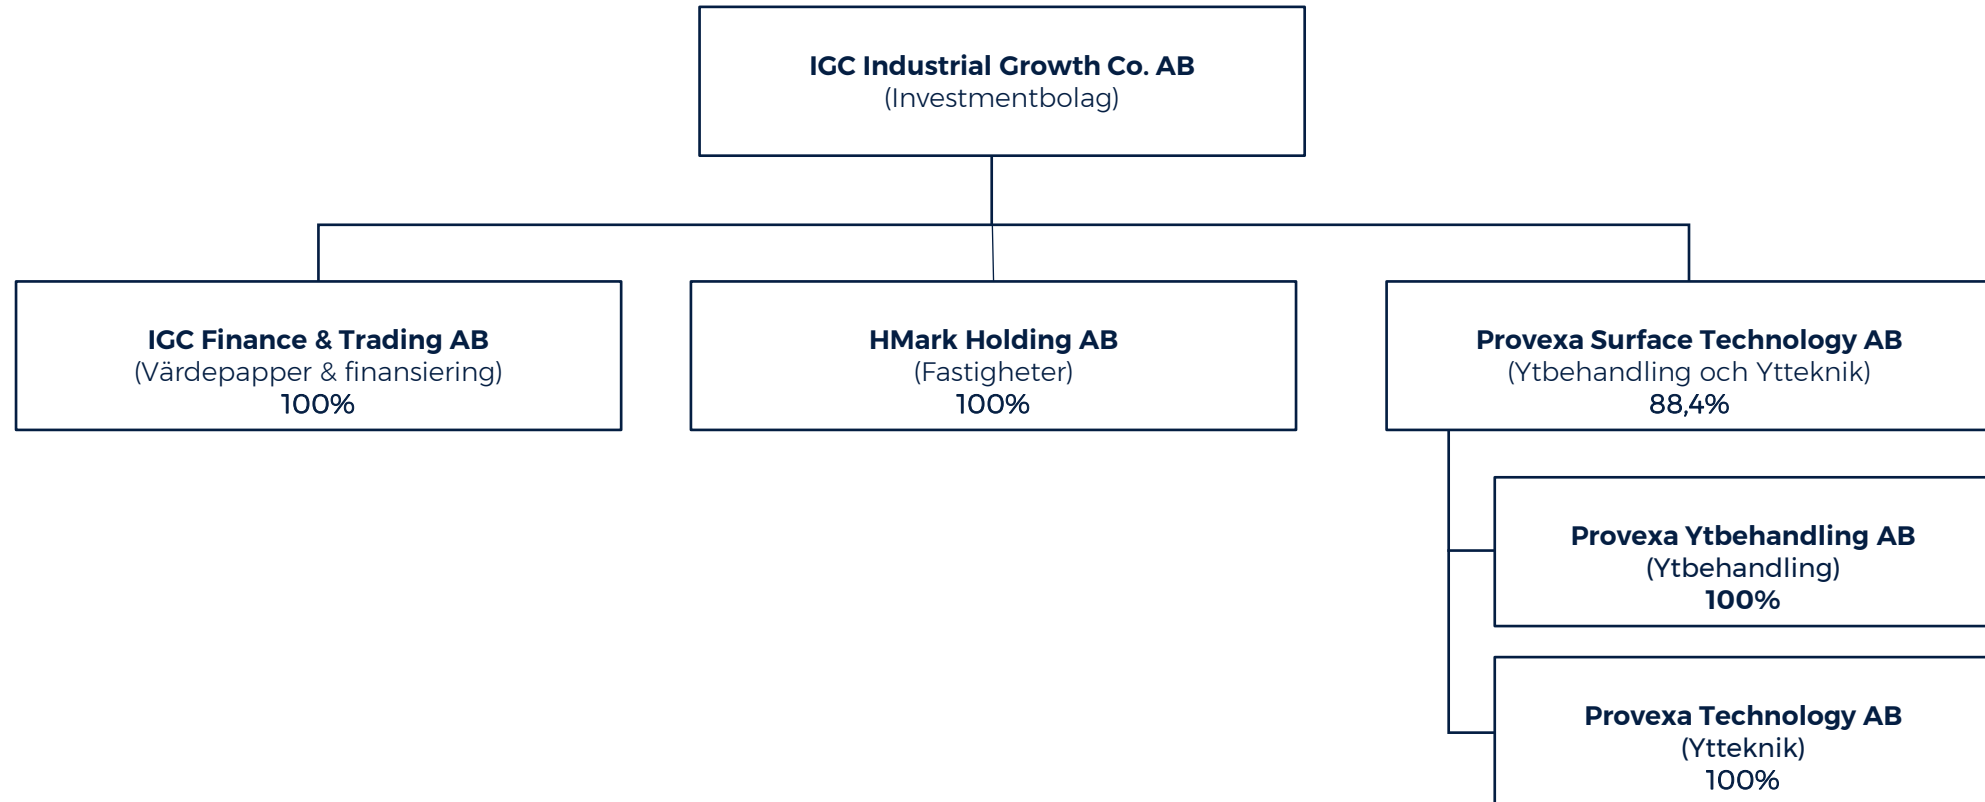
IGC Industrial Growth Co. AB
(Investmentbolag)

IGC Finance & Trading AB
(Värdepapper & finansiering)
100%

HMark Holding AB
(Fastigheter)
100%

Provexa Surface Technology AB
(Ytbehandling och Ytteknik)
88,4%

Provexa Ytbehandling AB
(Ytbehandling)
100%

Provexa Technology AB
(Ytteknik)
100%